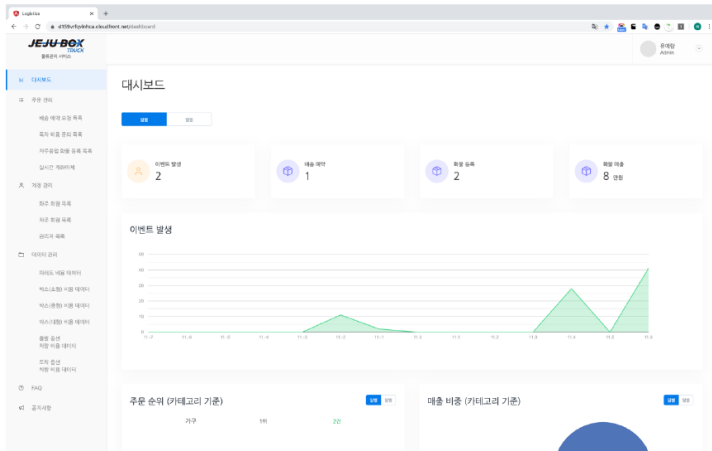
LogisVue
d359vrfjxbihca.cloudfront.net/dashboard

JEJU BOX TRACK
물류관리 서비스

관리자
Admin

대시보드
주문 관리
배송 예약 요청 목록
회차 비용 문의 목록
자주묻는질문 등록 목록
실시간 게시판 관리
계정 관리
회원 목록
회원 등록 목록
공지자 목록
데이터 관리
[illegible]
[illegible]
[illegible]
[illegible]
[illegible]
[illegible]
차량
공지사항

대시보드

일별 | 월별

이벤트 발생
2

배송 예약
1

회원 등록
2

회원 매출
8 만원

이벤트 발생

40
30
20
10
0

주문 순위 (카테고리 기준)
일별 | 월별
가구 | 1위 | 2건

매출 비중 (카테고리 기준)
일별 | 월별